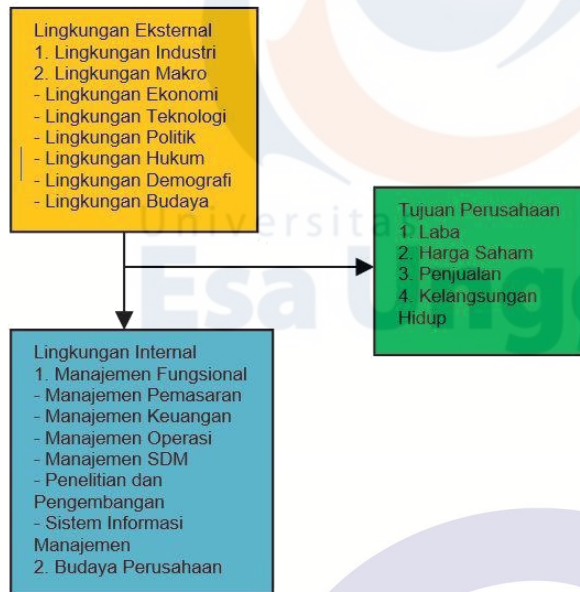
Lingkungan Eksternal
1. Lingkungan Industri
2. Lingkungan Makro
- Lingkungan Ekonomi
- Lingkungan Teknologi
- Lingkungan Politik
- Lingkungan Hukum
- Lingkungan Demografi
- Lingkungan Budaya

Tujuan Perusahaan
1 Laba
2. Harga Saham
3. Penjualan
4. Kelangsungan Hidup

Universitas Esa Unggul

Lingkungan Internal
1. Manajemen Fungsional
- Manajemen Pemasaran
- Manajemen Keuangan
- Manajemen Operasi
- Manajemen SDM
- Penelitian dan Pengembangan
- Sistem Informasi Manajemen
2. Budaya Perusahaan